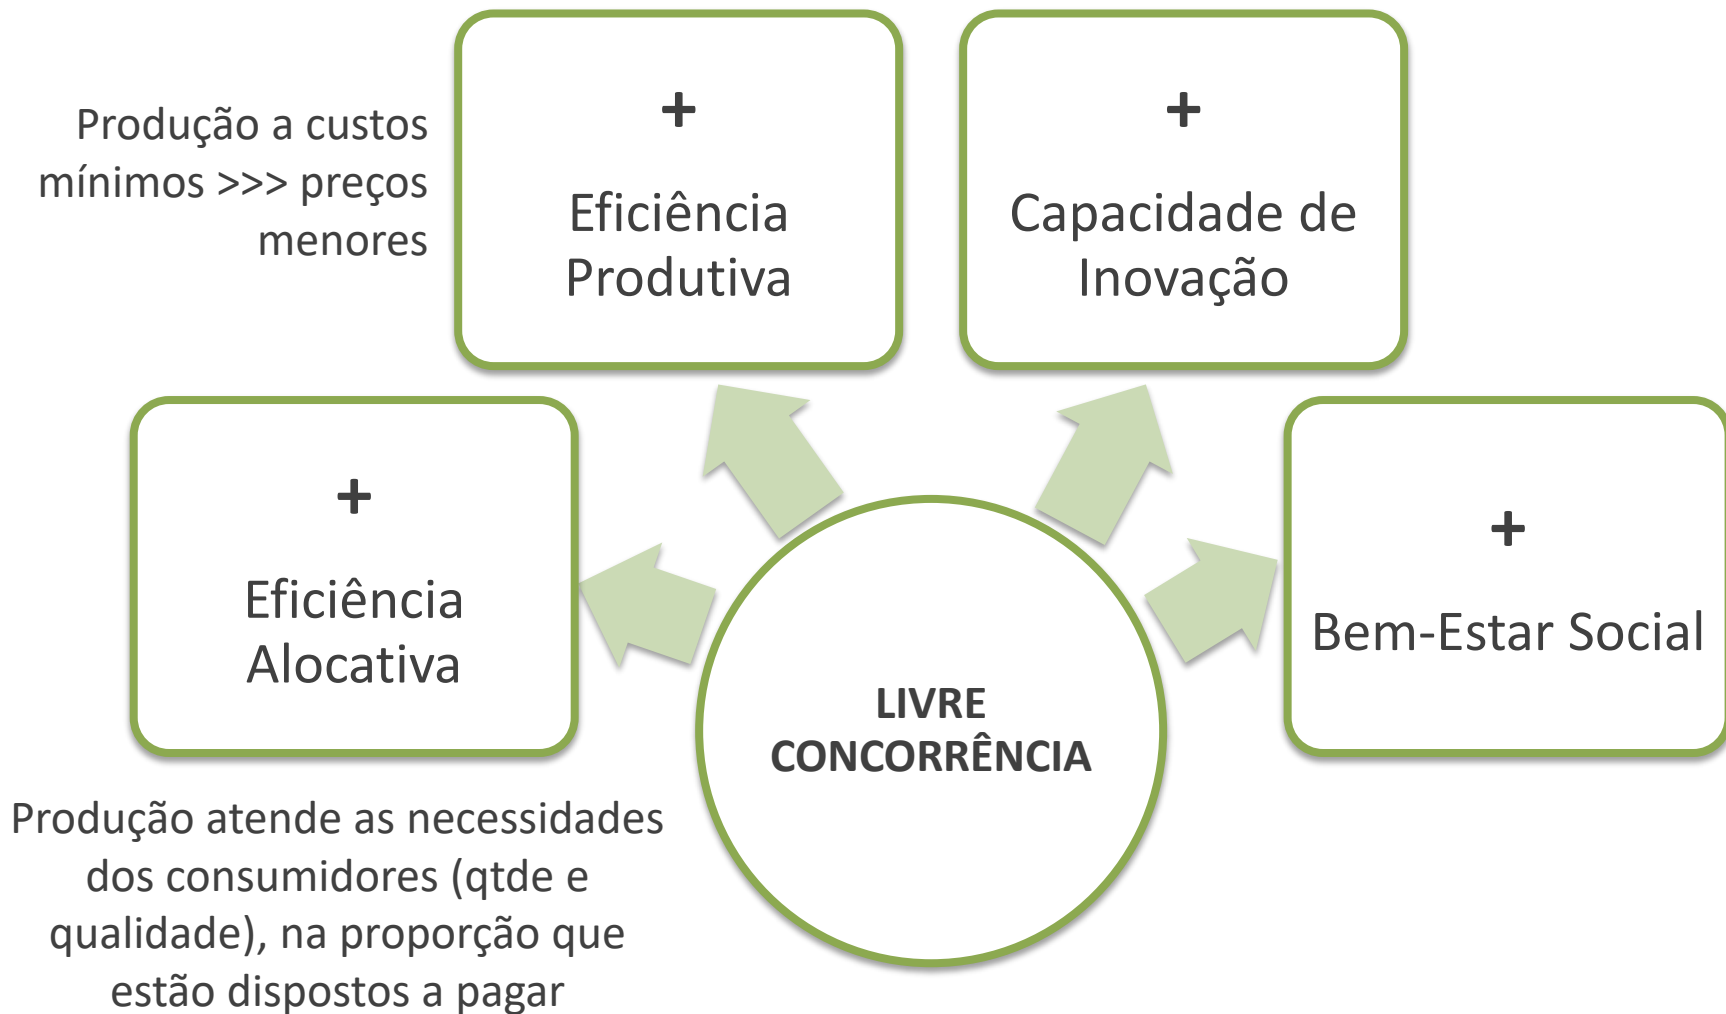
Produção a custos mínimos >>> preços menores

+
Eficiência Produtiva

+
Capacidade de Inovação

+
Eficiência Alocativa

+
Bem-Estar Social

LIVRE CONCORRÊNCIA

Produção atende as necessidades dos consumidores (qtde e qualidade), na proporção que estão dispostos a pagar